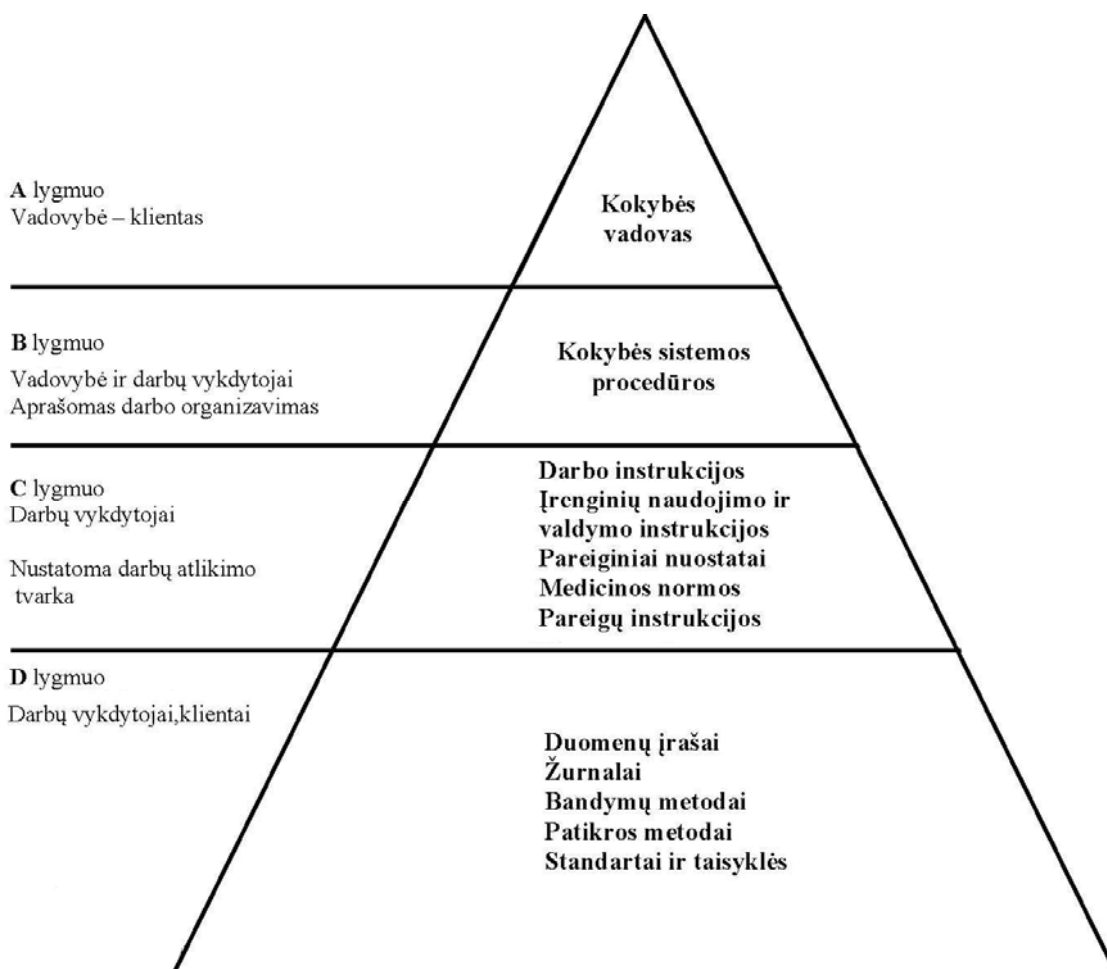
A lygmuo
Vadovybė – klientas

Kokybės vadovas

B lygmuo

Vadovybė ir darbų vykdytojai
Aprašomas darbo organizavimas

Kokybės sistemos procedūros

C lygmuo
Darbų vykdytojai

Nustatoma darbų atlikimo tvarka

Darbo instrukcijos
Įrenginių naudojimo ir valdymo instrukcijos
Pareiginiai nuostatai
Medicinos normos
Pareigų instrukcijos

D lygmuo
Darbų vykdytojai,klientai

Duomenų įrašai
Žurnalai
Bandymų metodai
Patikros metodai
Standartai ir taisyklės